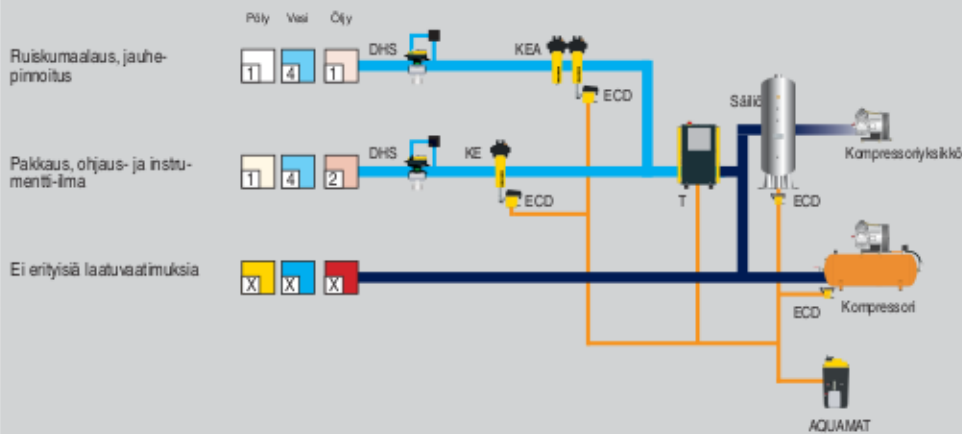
Pöly Vesi Öljy

Ruiskumaalaus, jauhepinnoitus

1 4 1

DHS

KEA

ECD

Pakkaus, ohjaus- ja instrumentti-ilma

1 4 2

DHS

KE

ECD

Säiliö

Kompressoriyksikkö

T

ECD

Ei erityisiä laatuvaatimuksia

X X X

Kompressori

ECD

AQUAMAT